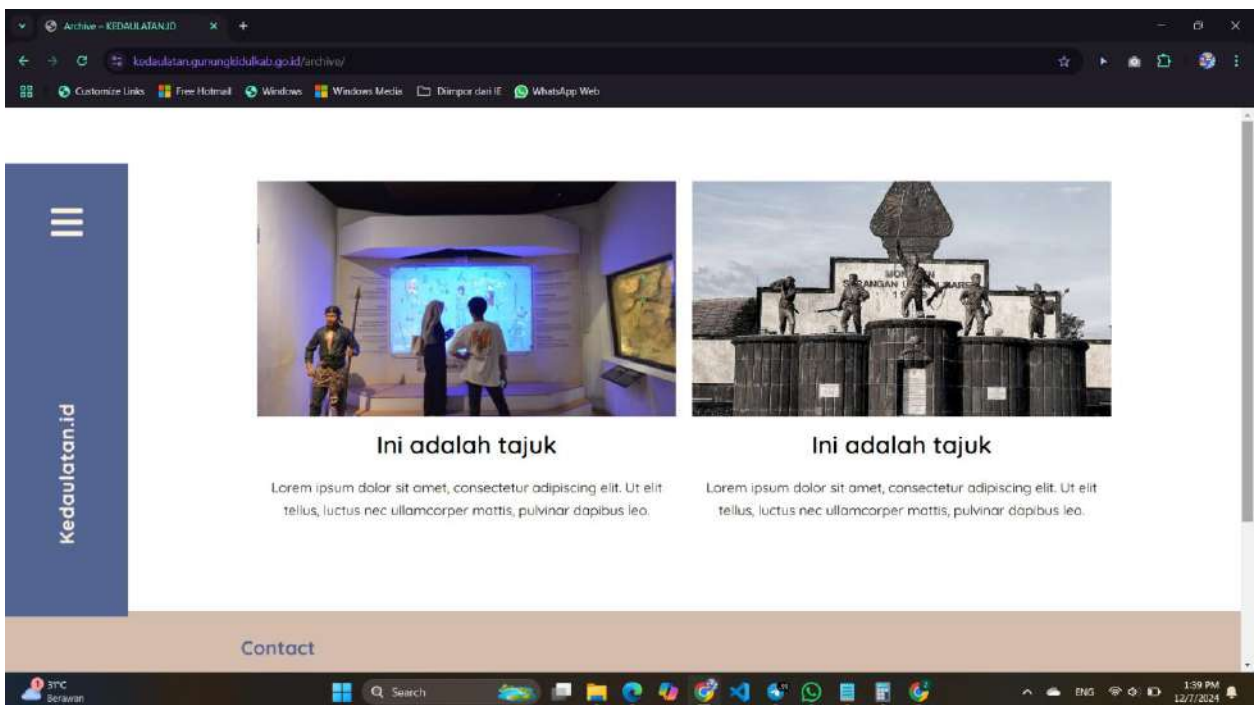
Archive – KEDAULATAN.ID

kedaulatan.gunungkidulkab.go.id/archive/

Customize Links Free Hotmail Windows Windows Media Diimpor dari IE WhatsApp Web

Kedaulatan.id

Ini adalah tajuk

Lorem ipsum dolor sit amet, consectetur adipiscing elit. Ut elit tellus, luctus nec ullamcorper mattis, pulvinar dapibus leo.

Ini adalah tajuk

Lorem ipsum dolor sit amet, consectetur adipiscing elit. Ut elit tellus, luctus nec ullamcorper mattis, pulvinar dapibus leo.

Contact

31°C Berawan

Search

ENG

1:39 PM 12/7/2024